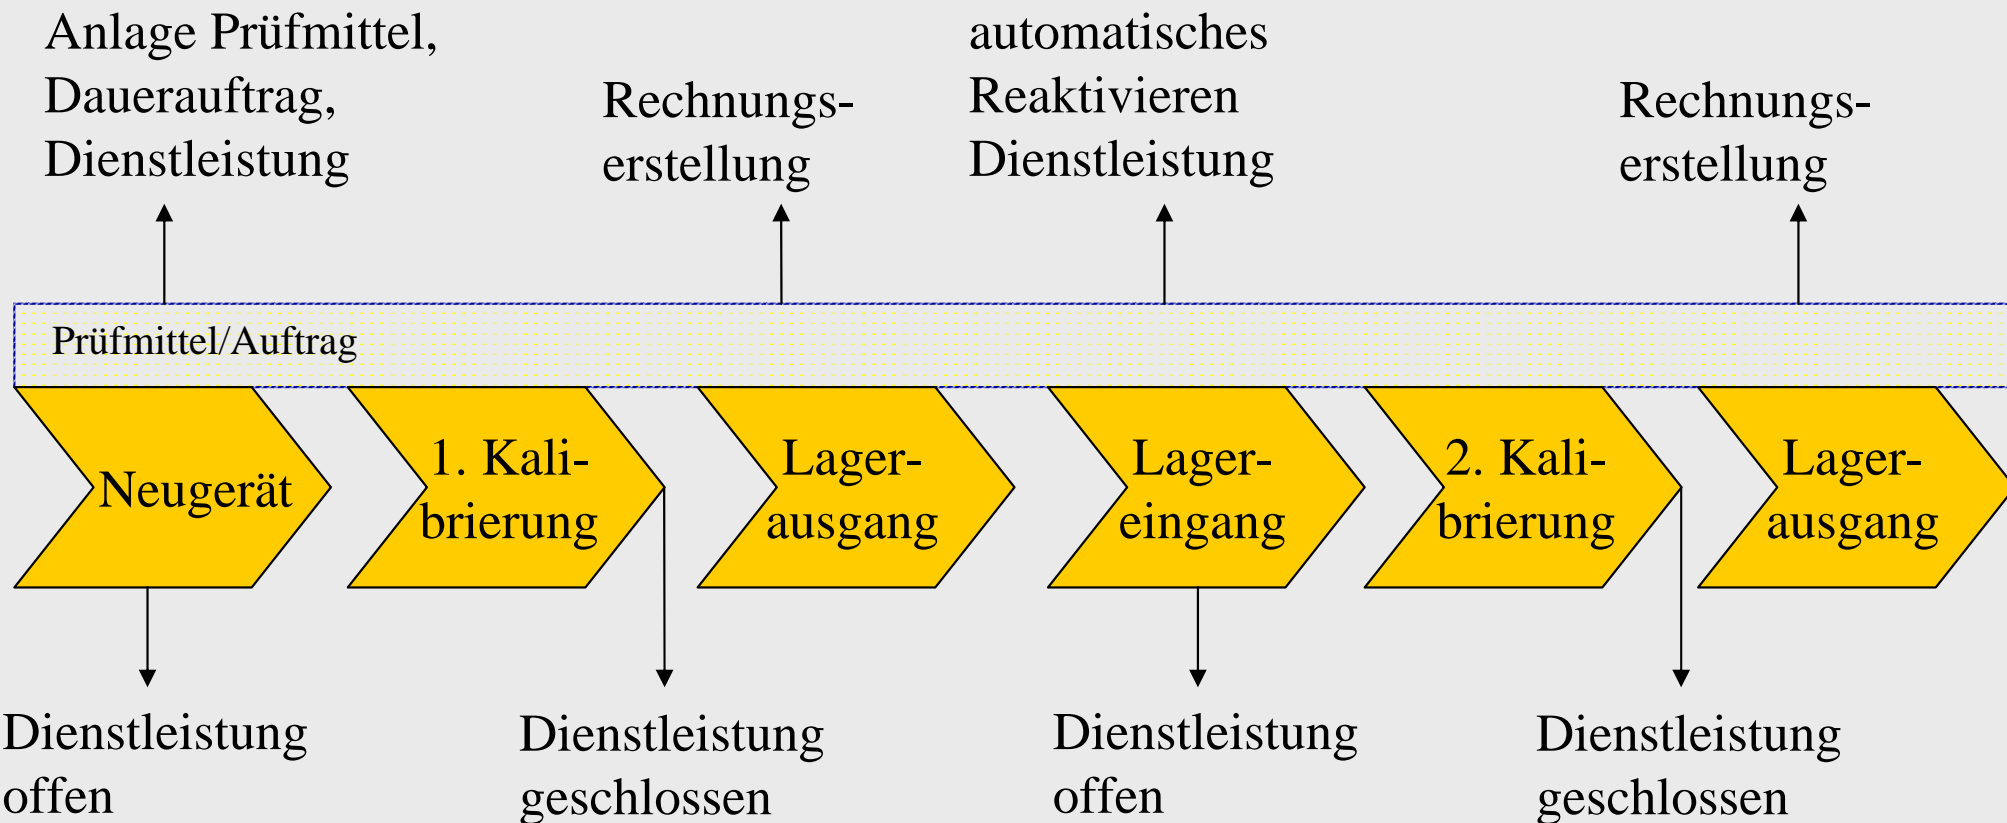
Anlage Prüfmittel, Dauerauftrag, Dienstleistung

Rechnungserstellung

automatisches Reaktivieren Dienstleistung

Rechnungserstellung

Prüfmittel/Auftrag

Neugerät

1. Kalibrierung

Lagerausgang

Lagereingang

2. Kalibrierung

Lagerausgang

Dienstleistung offen

Dienstleistung geschlossen

Dienstleistung offen

Dienstleistung geschlossen